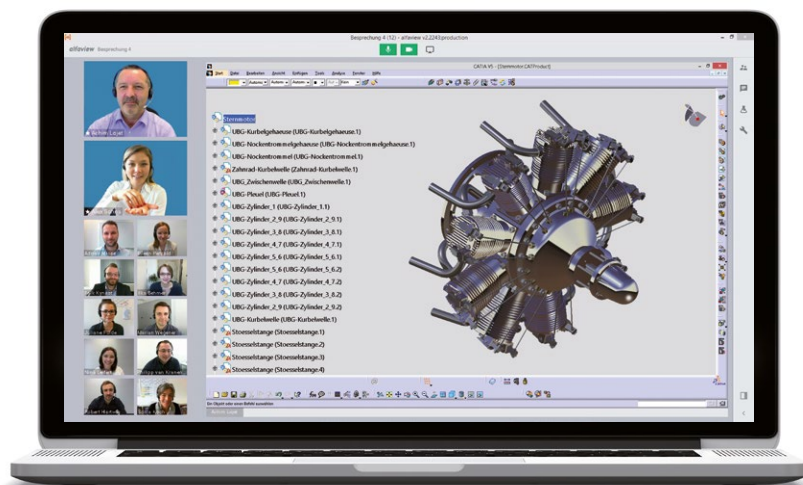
alfaview Besprechung 4
Besprechung-4 (12) - alfaview v2.2243.production
CATIA V5 - [Sternmotor.CATProduct]
Start Datei Bearbeiten Ansicht Einfügen Tools Analyse Fenster Hilfe
Sternmotor
UBG-Kurbelgehaeuse (UBG-Kurbelgehaeuse.1)
UBG-Nockentrommelgehaeuse (UBG-Nockentrommelgehaeuse.1)
UBG-Nockentrommel (UBG-Nockentrommel.1)
Zahnrad-Kurbelwelle (Zahnrad-Kurbelwelle.1)
UBG_Zwischenwelle (UBG_Zwischenwelle.1)
UBG-Pleuel (UBG-Pleuel.1)
UBG-Zylinder_1 (UBG-Zylinder_1.1)
UBG-Zylinder_2_9 (UBG-Zylinder_2_9.1)
UBG-Zylinder_3_8 (UBG-Zylinder_3_8.1)
UBG-Zylinder_4_7 (UBG-Zylinder_4_7.1)
UBG-Zylinder_5_6 (UBG-Zylinder_5_6.1)
UBG-Zylinder_5_6 (UBG-Zylinder_5_6.2)
UBG-Zylinder_4_7 (UBG-Zylinder_4_7.2)
UBG-Zylinder_3_8 (UBG-Zylinder_3_8.2)
UBG-Zylinder_2_9 (UBG-Zylinder_2_9.2)
UBG-Kurbelwelle (UBG-Kurbelwelle.1)
Stoesselstange (Stoesselstange.1)
Stoesselstange (Stoesselstange.2)
Stoesselstange (Stoesselstange.3)
Stoesselstange (Stoesselstange.4)
Ein Objekt oder einen Befehl auswählen
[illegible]